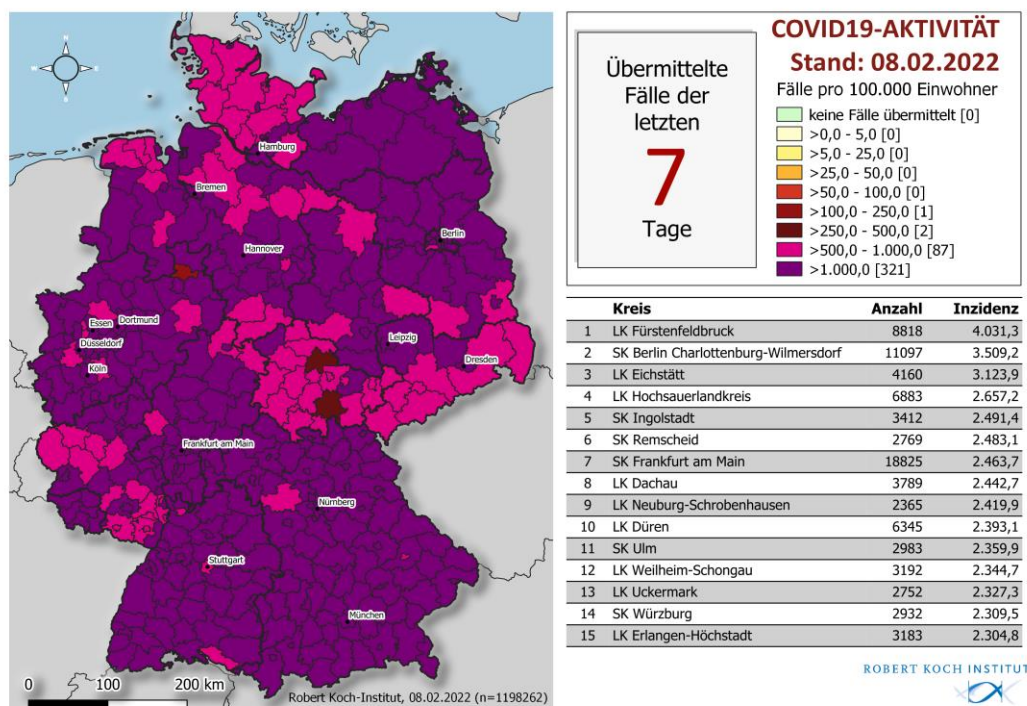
Hamburg
Bremen
Berlin
Hannover
Essen
Dortmund
Düsseldorf
Köln
Leipzig
Dresden
Frankfurt am Main
Nürnberg
Stuttgart
München

0 100 200 km
Robert Koch-Institut, 08.02.2022 (n=1198262)

Übermittelte Fälle der letzten
7
Tage

COVID19-AKTIVITÄT
Stand: 08.02.2022
Fälle pro 100.000 Einwohner
keine Fälle übermittelt [0]
>0,0 - 5,0 [0]
>5,0 - 25,0 [0]
>25,0 - 50,0 [0]
>50,0 - 100,0 [0]
>100,0 - 250,0 [1]
>250,0 - 500,0 [2]
>500,0 - 1.000,0 [87]
>1.000,0 [321]

| | Kreis | Anzahl | Inzidenz |
|---|---|---|---|
| 1 | LK Fürstenfeldbruck | 8818 | 4.031,3 |
| 2 | SK Berlin Charlottenburg-Wilmersdorf | 11097 | 3.509,2 |
| 3 | LK Eichstätt | 4160 | 3.123,9 |
| 4 | LK Hochsauerlandkreis | 6883 | 2.657,2 |
| 5 | SK Ingolstadt | 3412 | 2.491,4 |
| 6 | SK Remscheid | 2769 | 2.483,1 |
| 7 | SK Frankfurt am Main | 18825 | 2.463,7 |
| 8 | LK Dachau | 3789 | 2.442,7 |
| 9 | LK Neuburg-Schrobenhausen | 2365 | 2.419,9 |
| 10 | LK Düren | 6345 | 2.393,1 |
| 11 | SK Ulm | 2983 | 2.359,9 |
| 12 | LK Weilheim-Schongau | 3192 | 2.344,7 |
| 13 | LK Uckermark | 2752 | 2.327,3 |
| 14 | SK Würzburg | 2932 | 2.309,5 |
| 15 | LK Erlangen-Höchstadt | 3183 | 2.304,8 |

ROBERT KOCH INSTITUT